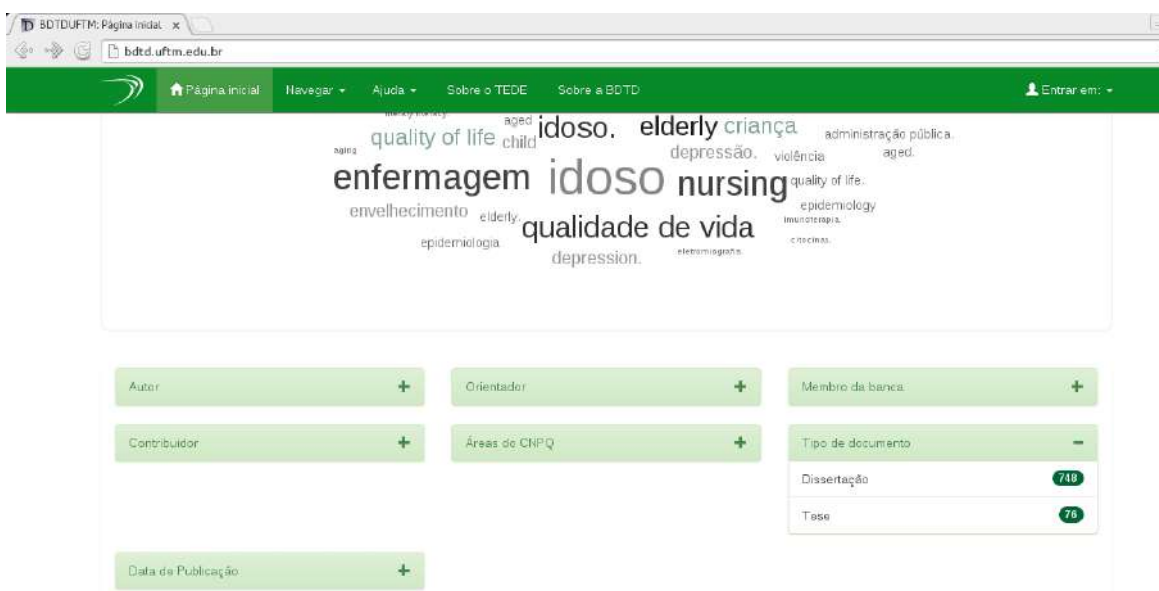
BDTDUFTM: Página inicial ×

bdtd.uftm.edu.br

Página inicial Navegar Ajuda Sobre o TEDE Sobre a BDTD Entrar em:

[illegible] aged idoso. elderly criança administração pública. aging quality of life child depressão. violência aged. enfermagem idoso nursing quality of life. envelhecimento elderly. qualidade de vida epidemiology imunoterapia. epidemiologia eletromiografia. citocinas. depression.

Autor +
Orientador +
Membro da banca +
Contribuidor +
Áreas do CNPQ +
Tipo de documento −
Dissertação 748
Tese 76
Data de Publicação +